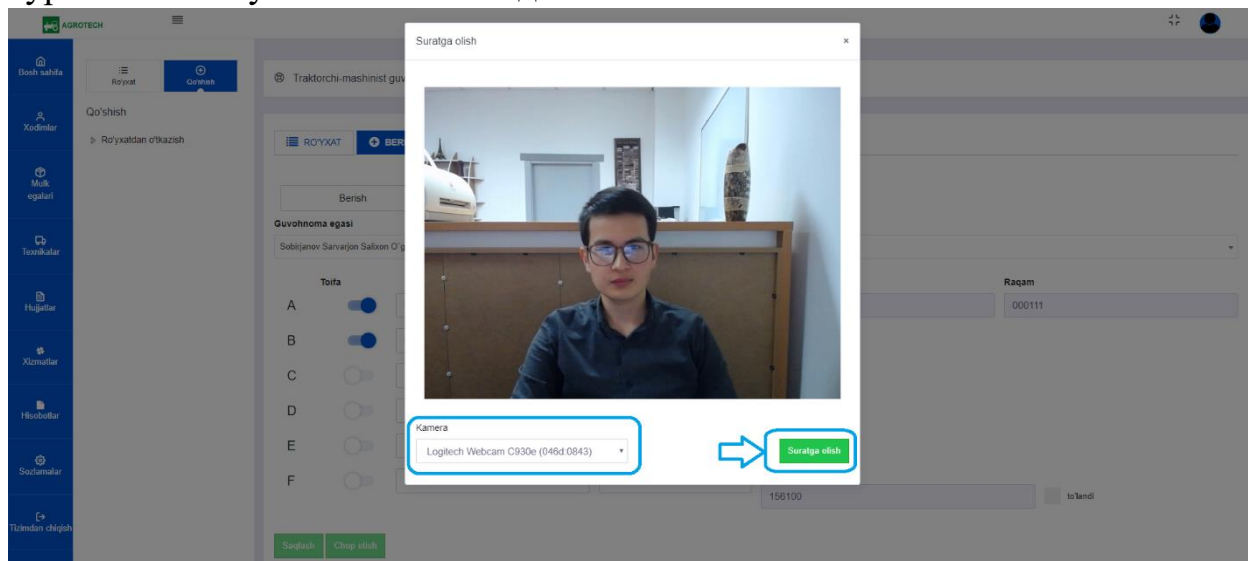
AGROTECH

Bosh sahifa
Xodimlar
Mulk egalari
Texnikalar
Hujjatlar
Xizmatlar
Hisobotlar
Sozlamalar
Tizimdan chiqish

Ro'yxat
Qo'shish

Qo'shish
Ro'yxatdan o'tkazish

Traktorchi-mashinist guv

RO'YXAT
BER

Berish

Guvohnoma egasi
Sobirjanov Sarvarjon Salixon O'g

Toifa
A
B
C
D
E
F

Raqam
000111

156100
to'landi

Saqlash
Chop etish

Suratga olish
×

Kamera
Logitech Webcam C930e (046d:0843)

Suratga olish